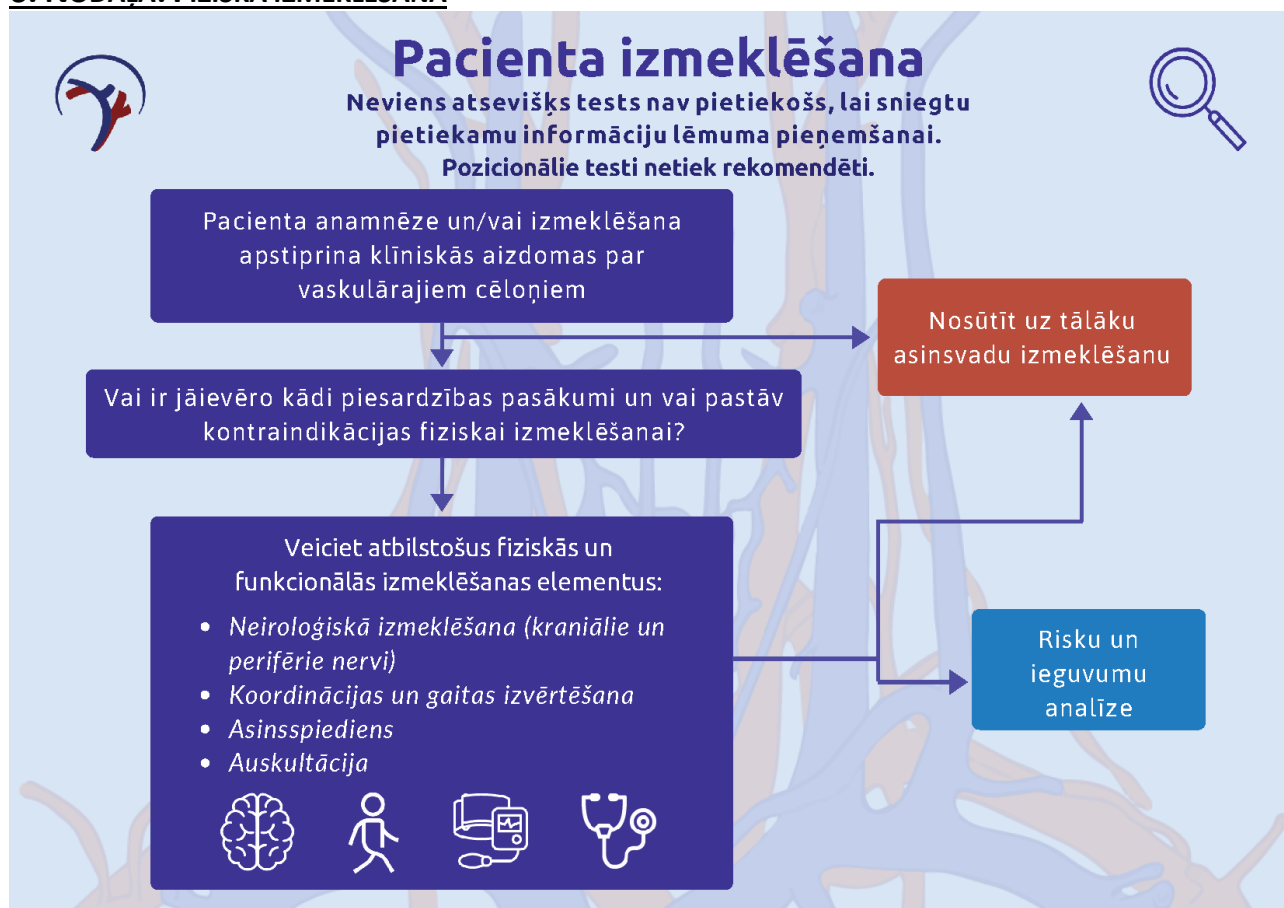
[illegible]

Pacienta izmeklēšana

Neviens atsevišķs tests nav pietiekošs, lai sniegtu pietiekamu informāciju lēmuma pieņemšanai. Pozicionālie testi netiek rekomendēti.

Pacienta anamnēze un/vai izmeklēšana apstiprina klīniskās aizdomas par vaskulārajiem cēloņiem

Nosūtīt uz tālāku asinsvadu izmeklēšanu

Vai ir jāievēro kādi piesardzības pasākumi un vai pastāv kontraindikācijas fiziskai izmeklēšanai?

Veiciet atbilstošus fiziskās un funkcionālās izmeklēšanas elementus:

- Neiroloģiskā izmeklēšana (kraniālie un perifērie nervi)
- Koordinācijas un gaitas izvērtēšana
- Asinsspiediens
- Auskultācija

Risku un ieguvumu analīze